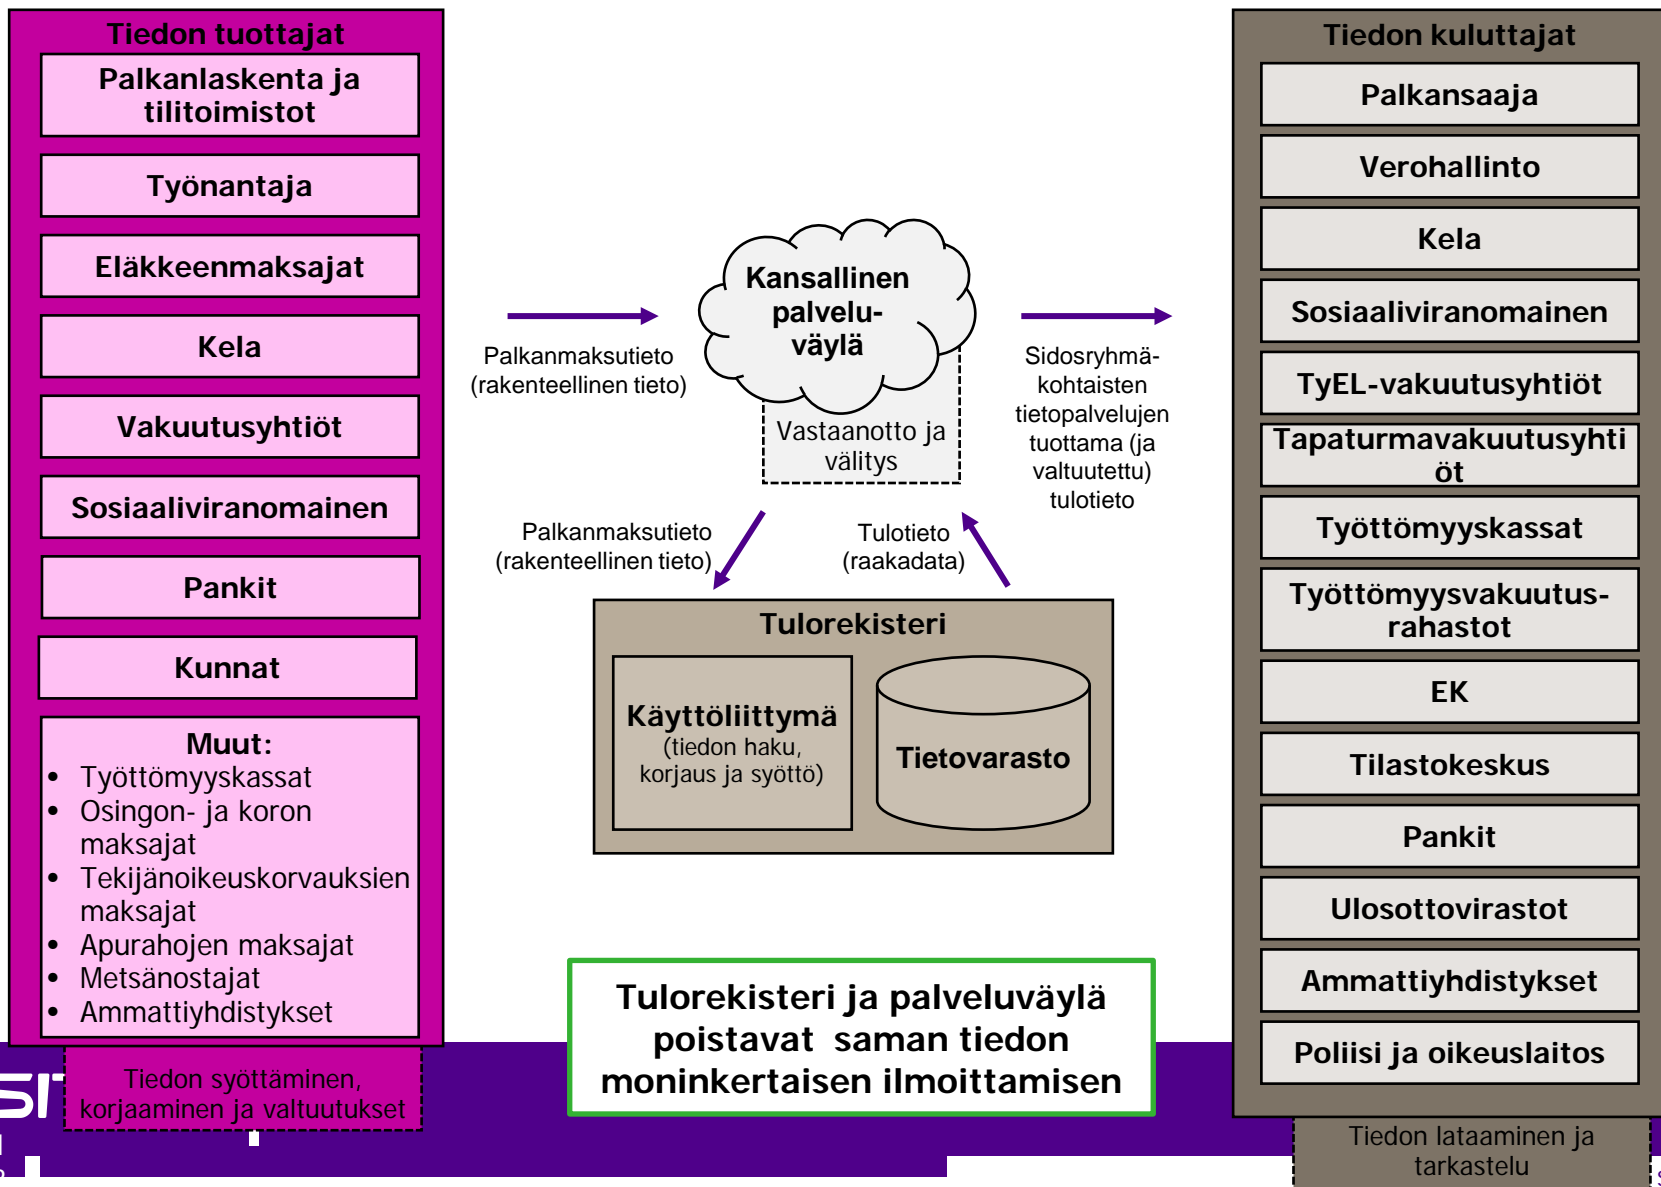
Tiedon tuottajat

Palkanlaskenta ja tilitoimistot

Työnantaja

Eläkkeenmaksajat

Kela

Vakuutusyhtiöt

Sosiaaliviranomainen

Pankit

Kunnat

Muut:
- Työttömyyskassat
- Osingon- ja koron maksajat
- Tekijänoikeuskorvauksien maksajat
- Apurahojen maksajat
- Metsänostajat
- Ammattiyhdistykset

Tiedon syöttäminen, korjaaminen ja valtuutukset

Palkanmaksutieto (rakenteellinen tieto)

Kansallinen palvelu-väylä

Vastaanotto ja välitys

Sidosryhmä-kohtaisten tietopalvelujen tuottama (ja valtuutettu) tulotieto

Palkanmaksutieto (rakenteellinen tieto)

Tulotieto (raakadata)

Tulorekisteri

Käyttöliittymä (tiedon haku, korjaus ja syöttö)

Tietovarasto

Tulorekisteri ja palveluväylä poistavat saman tiedon moninkertaisen ilmoittamisen

Tiedon kuluttajat

Palkansaaja

Verohallinto

Kela

Sosiaaliviranomainen

TyEL-vakuutusyhtiöt

Tapaturmavakuutusyhti öt

Työttömyyskassat

Työttömyysvakuutus-rahastot

EK

Tilastokeskus

Pankit

Ulosottovirastot

Ammattiyhdistykset

Poliisi ja oikeuslaitos

Tiedon lataaminen ja tarkastelu